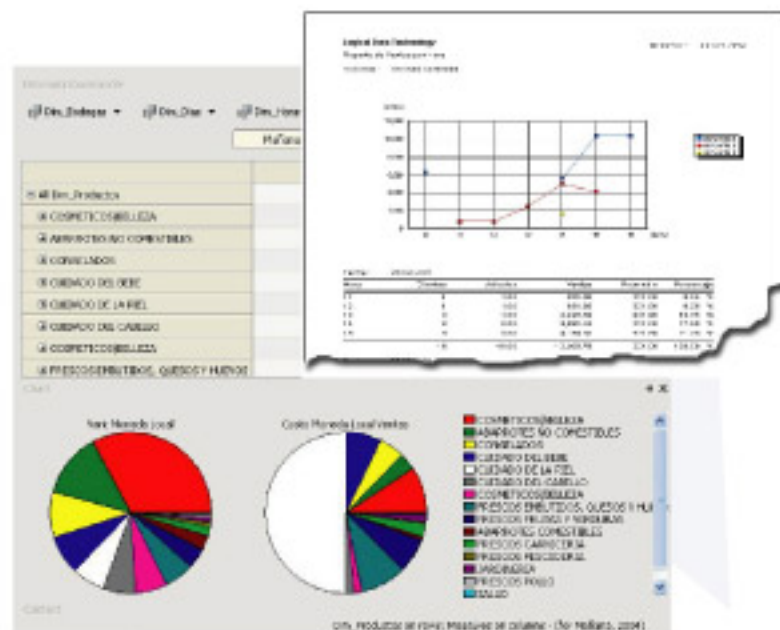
Logical Data Technology

Dim_Bodega ▾ Dim_Dias ▾ Dim_Hora

Mañana

All Dim_Productos
COSMETICOS|BELLEZA
ABARROTES NO COMESTIBLES
CONGELADOS
CUIDADO DEL BEBE
CUIDADO DE LA PIEL
CUIDADO DEL CABELLO
COSMETICOS|BELLEZA
FRESCOS EMBUTIDOS, QUESOS Y HUEVOS

Chart

Suma Moneda Local

Costo Moneda Local Ventas

COSMETICOS|BELLEZA
ABARROTES NO COMESTIBLES
CONGELADOS
CUIDADO DEL BEBE
CUIDADO DE LA PIEL
CUIDADO DEL CABELLO
COSMETICOS|BELLEZA
FRESCOS EMBUTIDOS, QUESOS Y HUEVOS
FRESCOS FRUTAS Y VERDURAS
ABARROTES COMESTIBLES
FRESCOS CARNICERIA
FRESCOS PESCADERIA
JARDINERIA
FRESCOS POLLO
SALUD

Dim_Productos on rows; Measures on columns - (Por Mañana, 2004)